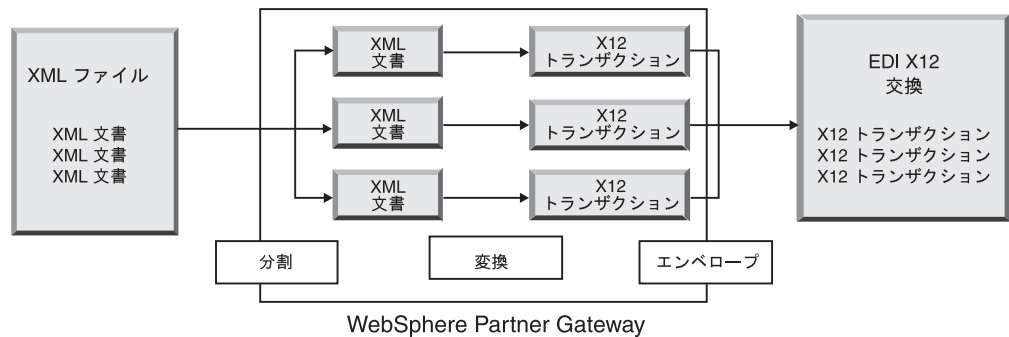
XML ファイル

XML 文書
XML 文書
XML 文書

XML
文書

X12
トランザクション

XML
文書

X12
トランザクション

XML
文書

X12
トランザクション

EDI X12
交換

X12 トランザクション
X12 トランザクション
X12 トランザクション

分割

変換

エンベロープ

WebSphere Partner Gateway